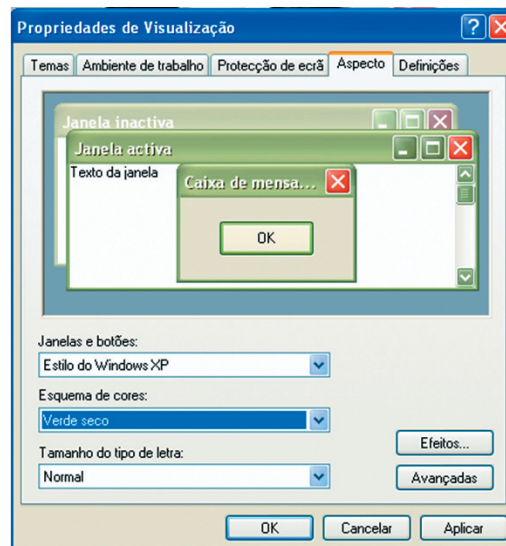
Propriedades de Visualização

Temas | Ambiente de trabalho | Protecção de ecrã | Aspecto | Definições

Janela inactiva

Janela activa

Texto da janela

Caixa de mensa...

OK

Janelas e botões:

Estilo do Windows XP

Esquema de cores:

Verde seco

Tamanho do tipo de letra:

Normal

Efeitos...

Avançadas

OK | Cancelar | Aplicar